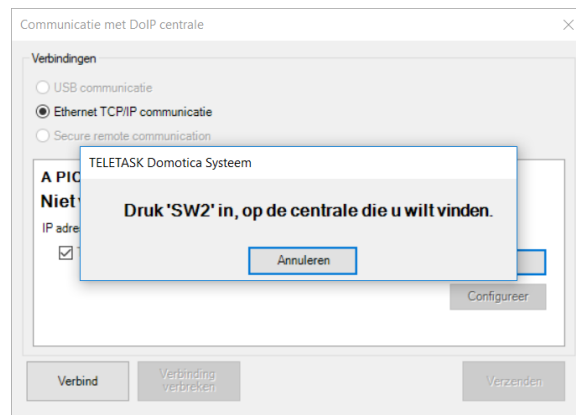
Communicatie met DoIP centrale

Verbindingen

USB communicatie

Ethernet TCP/IP communicatie

Secure remote communication

A PIC

Niet

IP adre

TELETASK Domotica Systeem

Druk 'SW2' in, op de centrale die u wilt vinden.

Annuleren

Configureer

Verbind

Verbinding verbreken

Verzenden